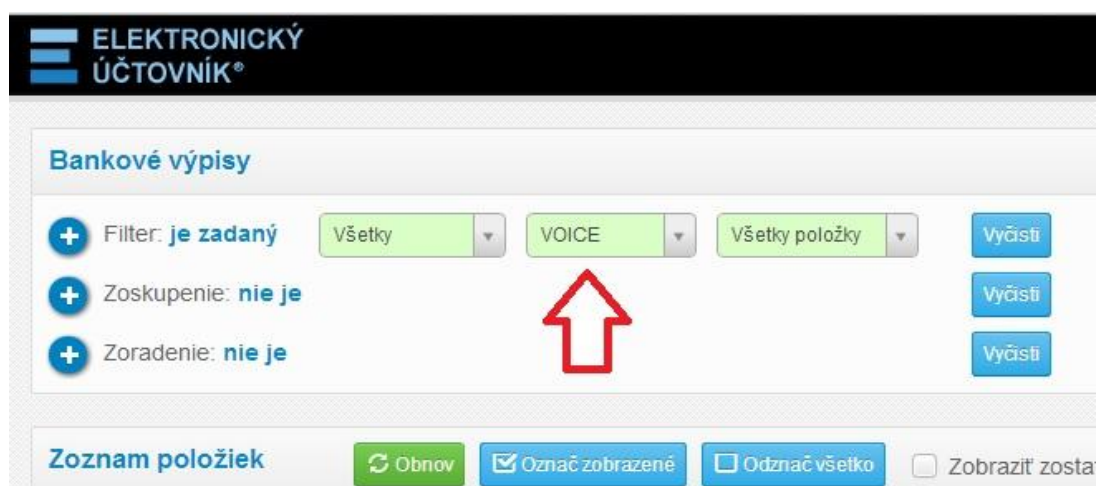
ELEKTRONICKÝ ÚČTOVNÍK®

Bankové výpisy

Filter: je zadaný
Všetky
VOICE
Všetky položky
Vyčisti

Zoskupenie: nie je
Vyčisti

Zoradenie: nie je
Vyčisti

Zoznam položiek
Obnov
Označ zobrazené
Odznač všetko
Zobraziť zosta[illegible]